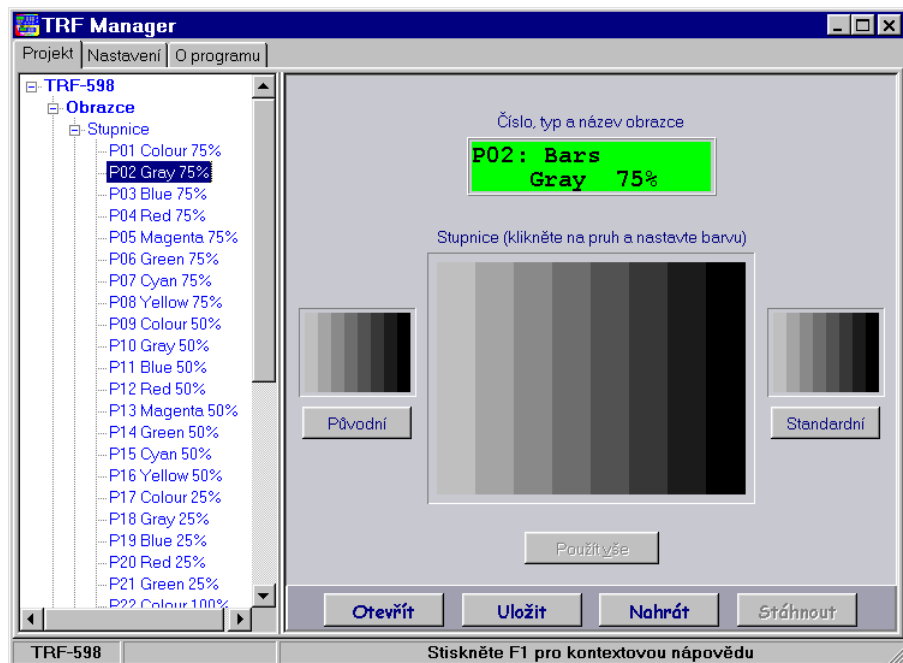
TRF Manager

Projekt | Nastavení | O programu

TRF-598
Obrazce
Stupnice
P01 Colour 75%
P02 Gray 75%
P03 Blue 75%
P04 Red 75%
P05 Magenta 75%
P06 Green 75%
P07 Cyan 75%
P08 Yellow 75%
P09 Colour 50%
P10 Gray 50%
P11 Blue 50%
P12 Red 50%
P13 Magenta 50%
P14 Green 50%
P15 Cyan 50%
P16 Yellow 50%
P17 Colour 25%
P18 Gray 25%
P19 Blue 25%
P20 Red 25%
P21 Green 25%
P22 Colour 100%

Číslo, typ a název obrazce

P02: Bars
Gray 75%

Stupnice (klikněte na pruh a nastavte barvu)

Původní

Standardní

Použít vše

Otevřít
Uložit
Nahrát
Stáhnout

TRF-598
Stiskněte F1 pro kontextovou nápovědu